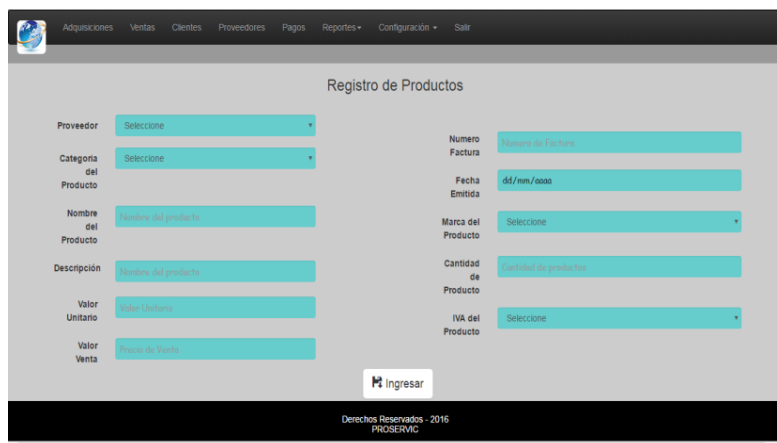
Adquisiciones Ventas Clientes Proveedores Pagos Reportes▾ Configuración ▾ Salir

Registro de Productos

Proveedor Seleccione

Categoria del Producto Seleccione

Nombre del Producto Nombre del producto

Descripción Nombre del producto

Valor Unitario Valor Unitario

Valor Venta Precio de Venta

Numero Factura Numero de Factura

Fecha Emitida dd/mm/aaaa

Marca del Producto Seleccione

Cantidad de Producto Cantidad de productos

IVA del Producto Seleccione

Ingresar

Derechos Reservados - 2016
PROSERVIC